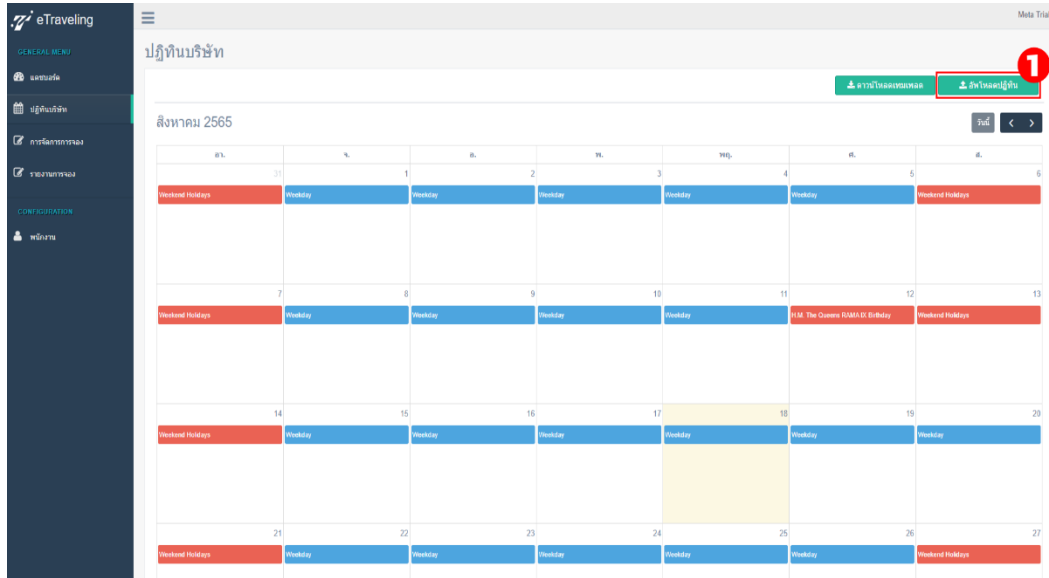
eTraveling

GENERAL MENU

แดชบอร์ด

ปฏิทินบริษัท

การจัดการการจอง

รายงานการจอง

CONFIGURATION

พนักงาน

Meta Trial

ปฏิทินบริษัท

ดาวน์โหลดเทมเพลต

อัพโหลดปฏิทิน

1

สิงหาคม 2565

วันนี้

| อา. | จ. | อ. | พ. | พฤ. | ศ. | ส. |
|---|---|---|---|---|---|---|
| 31 Weekend Holidays | 1 Weekday | 2 Weekday | 3 Weekday | 4 Weekday | 5 Weekday | 6 Weekend Holidays |
| 7 Weekend Holidays | 8 Weekday | 9 Weekday | 10 Weekday | 11 Weekday | 12 H.M. The Queens RAMA IX Birthday | 13 Weekend Holidays |
| 14 Weekend Holidays | 15 Weekday | 16 Weekday | 17 Weekday | 18 Weekday | 19 Weekday | 20 Weekday |
| 21 Weekend Holidays | 22 Weekday | 23 Weekday | 24 Weekday | 25 Weekday | 26 Weekday | 27 Weekend Holidays |